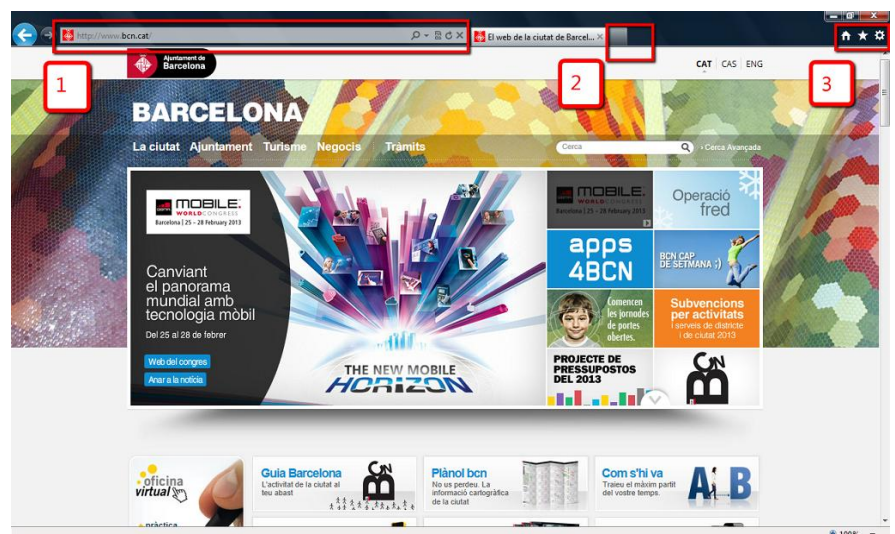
http://www.bcn.cat/

El web de la ciutat de Barcel...

1

2

3

Ajuntament de Barcelona

CAT | CAS | ENG

BARCELONA

La ciutat Ajuntament Turisme Negocis Tràmits

Cerca

› Cerca Avançada

MOBILE WORLD CONGRESS
Barcelona | 25 – 28 February 2013

Canviant el panorama mundial amb tecnologia mòbil

Del 25 al 28 de febrer

Web del congrés

Anar a la notícia

THE NEW MOBILE HORIZON

MOBILE WORLD CONGRESS
Barcelona | 25 – 28 February 2013

Operació fred

apps 4BCN

BCN CAP DE SETMANA :)

Comencen les jornades de portes obertes.

Subvencions per activitats
i serveis de districte i de ciutat 2013

PROJECTE DE PRESSUPOSTOS DEL 2013

oficina virtual

pràctica

Guia Barcelona
L'activitat de la ciutat al teu abast

Plànol bcn
No us perdeu. La informació cartogràfica de la ciutat

Com s'hi va
Traieu el màxim partit del vostre temps.

A B

100%